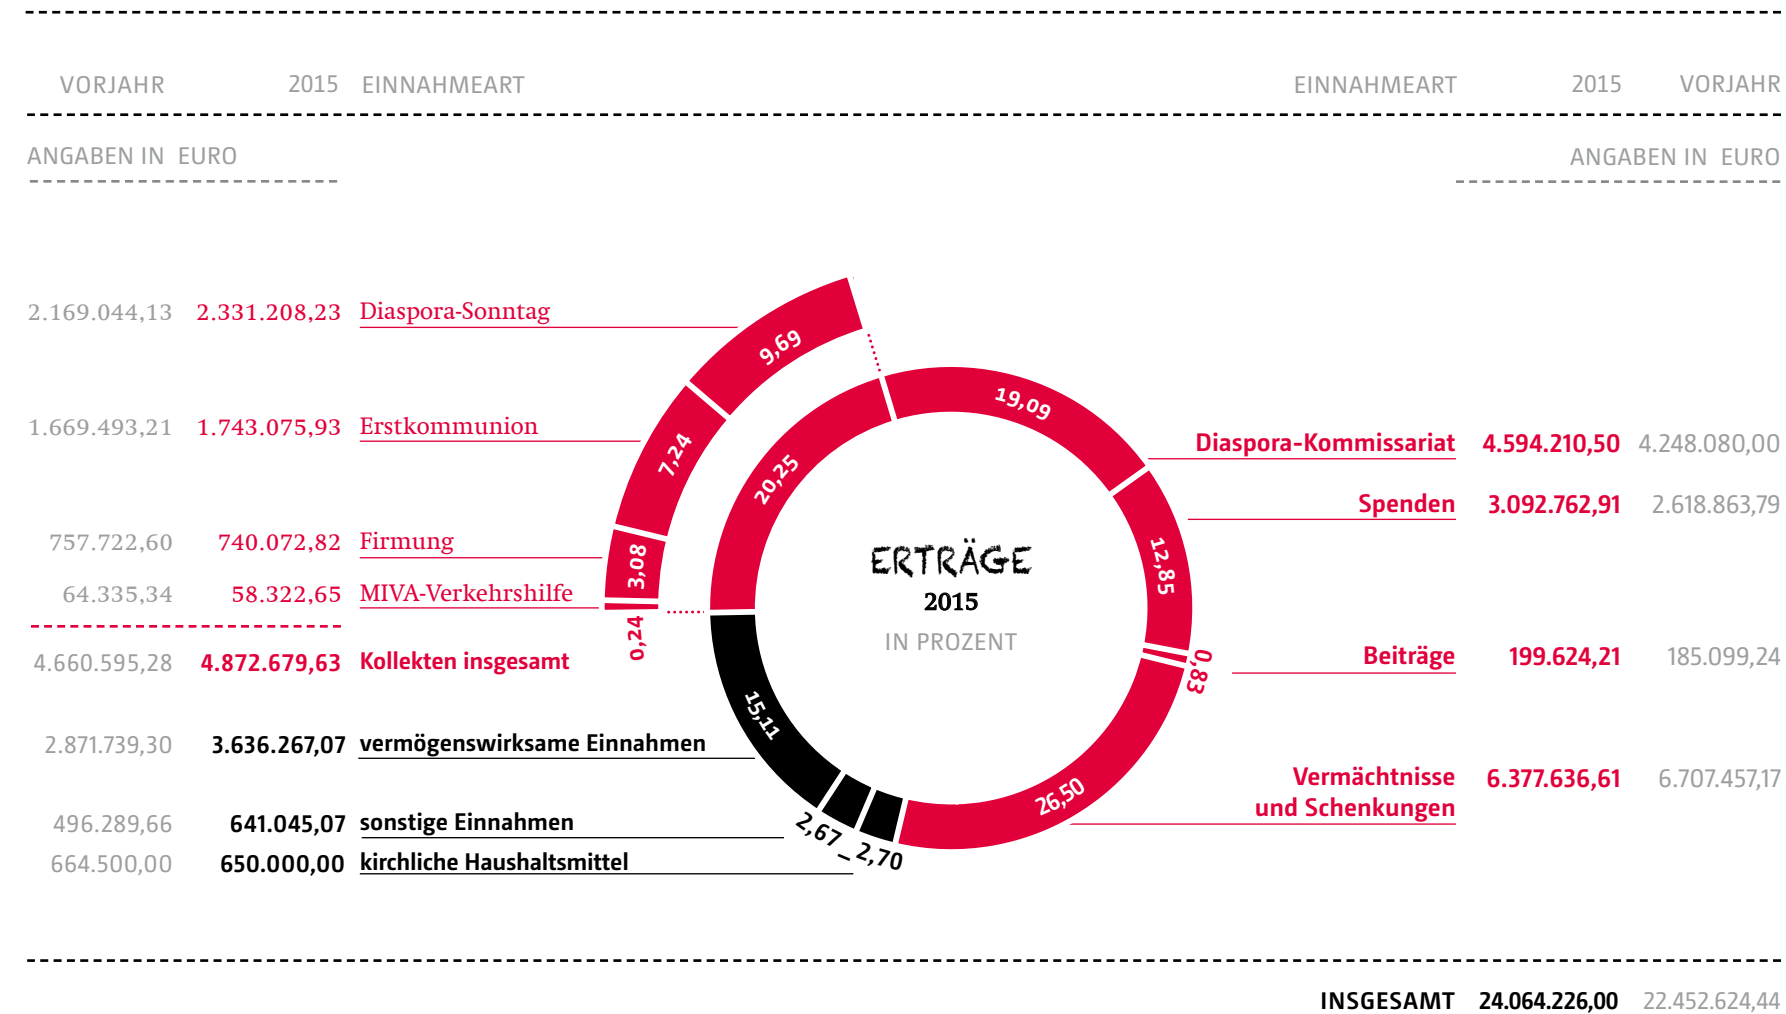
VORJAHR 2015 EINNAHMEART

EINNAHMEART 2015 VORJAHR

ANGABEN IN EURO

ANGABEN IN EURO

| VORJAHR | 2015 | EINNAHMEART |
|---|---|---|
| 2.169.044,13 | 2.331.208,23 | Diaspora-Sonntag |
| 1.669.493,21 | 1.743.075,93 | Erstkommunion |
| 757.722,60 | 740.072,82 | Firmung |
| 64.335,34 | 58.322,65 | MIVA-Verkehrshilfe |
| 4.660.595,28 | 4.872.679,63 | Kollekten insgesamt |
| 2.871.739,30 | 3.636.267,07 | vermögenswirksame Einnahmen |
| 496.289,66 | 641.045,07 | sonstige Einnahmen |
| 664.500,00 | 650.000,00 | kirchliche Haushaltsmittel |

9,69
7,24
3,08
0,24
20,25
19,09
12,85
0,83
26,50
15,11
2,67
2,70

ERTRÄGE
2015
IN PROZENT

| EINNAHMEART | 2015 | VORJAHR |
|---|---|---|
| Diaspora-Kommissariat | 4.594.210,50 | 4.248.080,00 |
| Spenden | 3.092.762,91 | 2.618.863,79 |
| Beiträge | 199.624,21 | 185.099,24 |
| Vermächtnisse und Schenkungen | 6.377.636,61 | 6.707.457,17 |

INSGESAMT 24.064.226,00 22.452.624,44